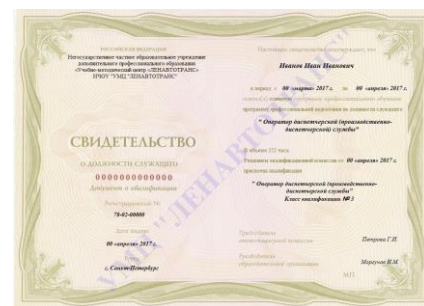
РОССИЙСКАЯ ФЕДЕРАЦИЯ
Негосударственное частное образовательное учреждение дополнительного профессионального образования «Учебно-методический центр «ЛЕНАВТОТРАНС» НЧОУ "УМЦ "ЛЕНАВТОТРАНС"

СВИДЕТЕЛЬСТВО
О ДОЛЖНОСТИ СЛУЖАЩЕГО
0000000000000
Документ о квалификации

Регистрационный №
78-02-00000

Дата выдачи
00 «апреля» 2017 г.

Город
г. Санкт-Петербург

Настоящее свидетельство подтверждает, что
Иванов Иван Иванович
в период с 00 «марта» 2017 г. по 00 «апреля» 2017 г.
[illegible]
" Оператор диспетчерской (производственно-диспетчерской) службы"
В объеме 332 часа
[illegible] 00 «апреля» 2017 г.
присвоена квалификация
" Оператор диспетчерской (производственно-диспетчерской) службы"
Класс квалификации № 3

Председатель
аттестационной комиссии
Петрова Г.И.

Руководитель
образовательной организации
Моргунов И.М.
М.П.

УМЦ "ЛЕНАВТОТРАНС"